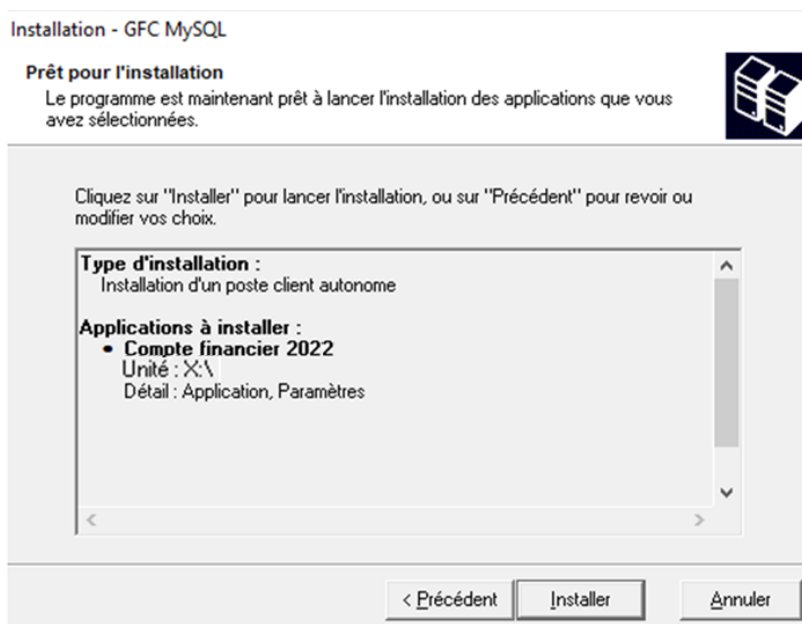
Installation - GFC MySQL

Prêt pour l'installation

Le programme est maintenant prêt à lancer l'installation des applications que vous avez sélectionnées.

Cliquez sur "Installer" pour lancer l'installation, ou sur "Précédent" pour revoir ou modifier vos choix.

Type d'installation :
Installation d'un poste client autonome

Applications à installer :
• Compte financier 2022
Unité : X:\
Détail : Application, Paramètres

< Précédent | Installer | Annuler